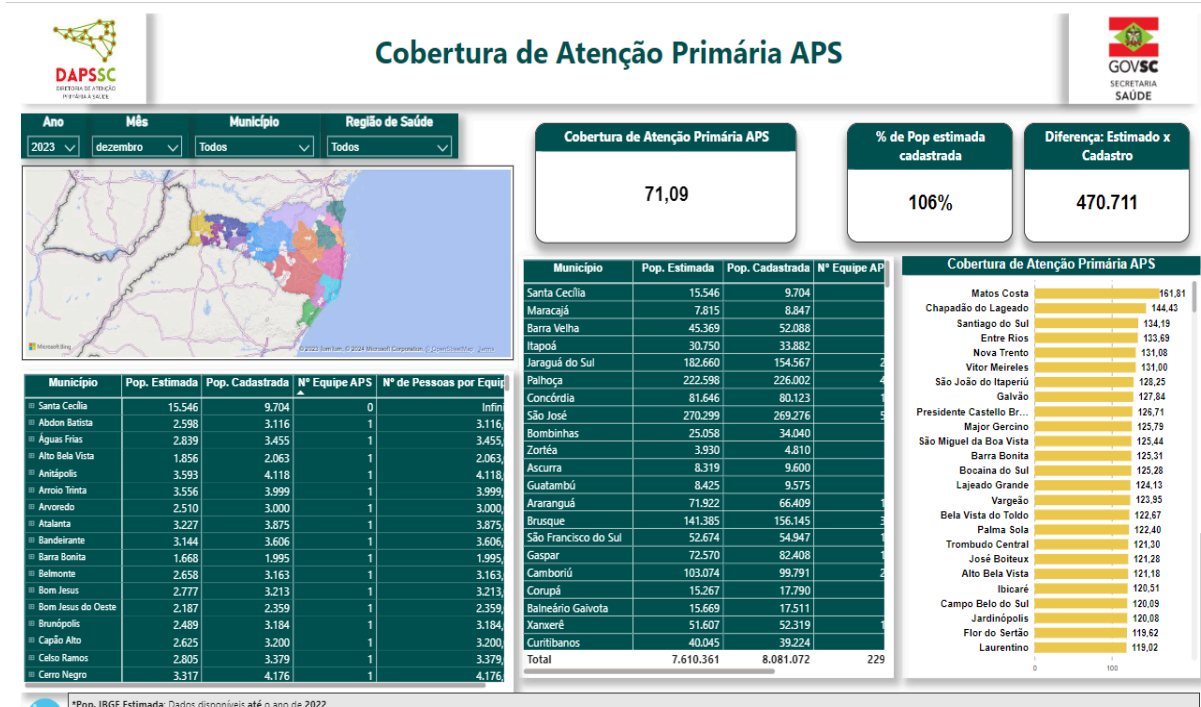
DAPSSC
DIRETORIA DE ATENÇÃO PRIMÁRIA À SAÚDE

Cobertura de Atenção Primária APS

GOVSC
SECRETARIA
SAÚDE

Ano
2023
Mês
dezembro
Município
Todos
Região de Saúde
Todos

Cobertura de Atenção Primária APS
71,09

% de Pop estimada cadastrada
106%

Diferença: Estimado x Cadastro
470.711

Microsoft Bing
© 2023 TomTom, © 2024 Microsoft Corporation, © OpenStreetMap Terms

| Município | Pop. Estimada | Pop. Cadastrada | Nº Equipe APS | Nº de Pessoas por Equip |
|---|---|---|---|---|
| Santa Cecília | 15.546 | 9.704 | 0 | Infini |
| Abdon Batista | 2.598 | 3.116 | 1 | 3.116, |
| Águas Frias | 2.839 | 3.455 | 1 | 3.455, |
| Alto Bela Vista | 1.856 | 2.063 | 1 | 2.063, |
| Anitápolis | 3.593 | 4.118 | 1 | 4.118, |
| Arroio Trinta | 3.556 | 3.999 | 1 | 3.999, |
| Arvoredo | 2.510 | 3.000 | 1 | 3.000, |
| Atalanta | 3.227 | 3.875 | 1 | 3.875, |
| Bandeirante | 3.144 | 3.606 | 1 | 3.606, |
| Barra Bonita | 1.668 | 1.995 | 1 | 1.995, |
| Belmonte | 2.658 | 3.163 | 1 | 3.163, |
| Bom Jesus | 2.777 | 3.213 | 1 | 3.213, |
| Bom Jesus do Oeste | 2.187 | 2.359 | 1 | 2.359, |
| Brunópolis | 2.489 | 3.184 | 1 | 3.184, |
| Capão Alto | 2.625 | 3.200 | 1 | 3.200, |
| Celso Ramos | 2.805 | 3.379 | 1 | 3.379, |
| Cerro Negro | 3.317 | 4.176 | 1 | 4.176, |

| Município | Pop. Estimada | Pop. Cadastrada | Nº Equipe AP |
|---|---|---|---|
| Santa Cecília | 15.546 | 9.704 | |
| Maracajá | 7.815 | 8.847 | |
| Barra Velha | 45.369 | 52.088 | |
| Itapoá | 30.750 | 33.882 | |
| Jaraguá do Sul | 182.660 | 154.567 | 2 |
| Palhoça | 222.598 | 226.002 | 4 |
| Concórdia | 81.646 | 80.123 | 1 |
| São José | 270.299 | 269.276 | 5 |
| Bombinhas | 25.058 | 34.040 | |
| Zortéa | 3.930 | 4.810 | |
| Ascurra | 8.319 | 9.600 | |
| Guatambú | 8.425 | 9.575 | |
| Araranguá | 71.922 | 66.409 | 1 |
| Brusque | 141.385 | 156.145 | 3 |
| São Francisco do Sul | 52.674 | 54.947 | 1 |
| Gaspar | 72.570 | 82.408 | 1 |
| Camboriú | 103.074 | 99.791 | 2 |
| Corupá | 15.267 | 17.790 | |
| Balneário Gaivota | 15.669 | 17.511 | |
| Xanxerê | 51.607 | 52.319 | 1 |
| Curitibanos | 40.045 | 39.224 | |
| Total | 7.610.361 | 8.081.072 | 229 |

Cobertura de Atenção Primária APS
Matos Costa 161,81
Chapadão do Lageado 144,43
Santiago do Sul 134,19
Entre Rios 133,69
Nova Trento 131,08
Vitor Meireles 131,00
São João do Itaperiú 128,25
Galvão 127,84
Presidente Castello Br... 126,71
Major Gercino 125,79
São Miguel da Boa Vista 125,44
Barra Bonita 125,31
Bocaina do Sul 125,28
Lajeado Grande 124,13
Vargeão 123,95
Bela Vista do Toldo 122,67
Palma Sola 122,40
Trombudo Central 121,30
José Boiteux 121,28
Alto Bela Vista 121,18
Ibicaré 120,51
Campo Belo do Sul 120,09
Jardinópolis 120,08
Flor do Sertão 119,62
Laurentino 119,02
0 100

*Pop. IBGE Estimada: Dados disponíveis até o ano de 2022